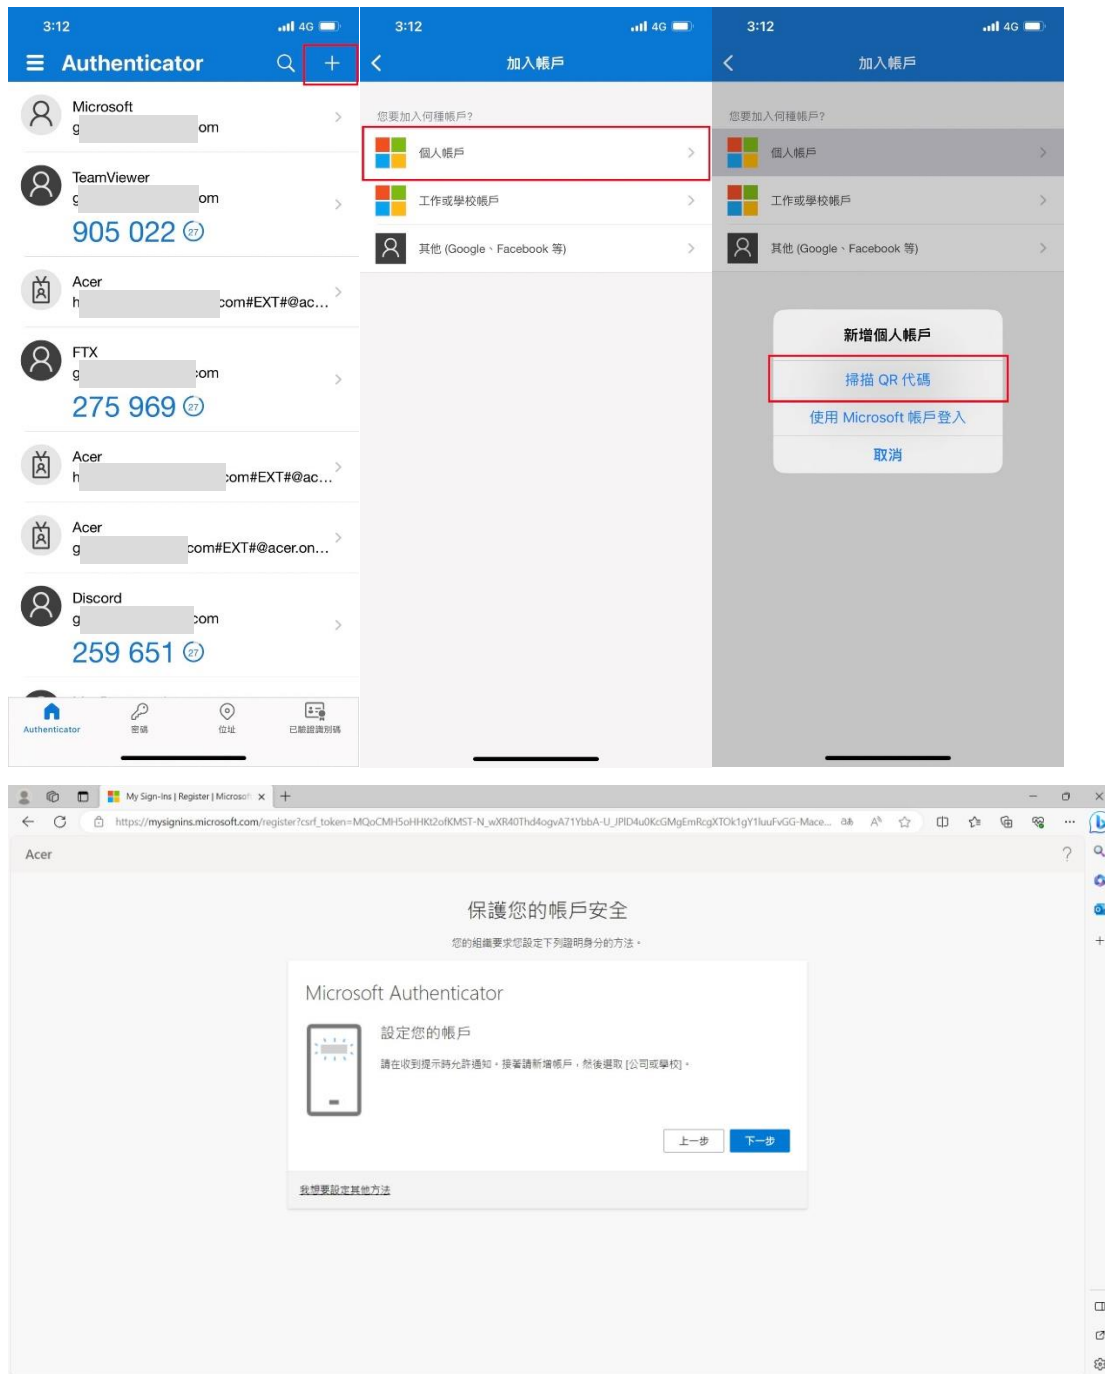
3:12 4G

Authenticator

Microsoft
g om

TeamViewer
g om
905 022 27

Acer
h com#EXT#@ac...

FTX
g om
275 969 27

Acer
h com#EXT#@ac...

Acer
g com#EXT#@acer.on...

Discord
g om
259 651 27

Authenticator 密碼 位址 已驗證識別碼

3:12 4G

加入帳戶

您要加入何種帳戶?

個人帳戶

工作或學校帳戶

其他 (Google、Facebook 等)

3:12 4G

加入帳戶

您要加入何種帳戶?

個人帳戶

工作或學校帳戶

其他 (Google、Facebook 等)

新增個人帳戶

掃描 QR 代碼

使用 Microsoft 帳戶登入

取消

My Sign-Ins | Register | Microsof ×

https://mysignins.microsoft.com/register?csrf_token=MQoCMH5oHHKt2ofKMST-N_wXR40Thd4ogvA71YbbA-U_JPID4u0KcGMgEmRcgXTOk1gY1luuFvGG-Mace...

Acer

保護您的帳戶安全

您的組織要求您設定下列證明身分的方法。

Microsoft Authenticator

設定您的帳戶

請在收到提示時允許通知。接著請新增帳戶，然後選取 [公司或學校]。

上一步 下一步

我想要設定其他方法